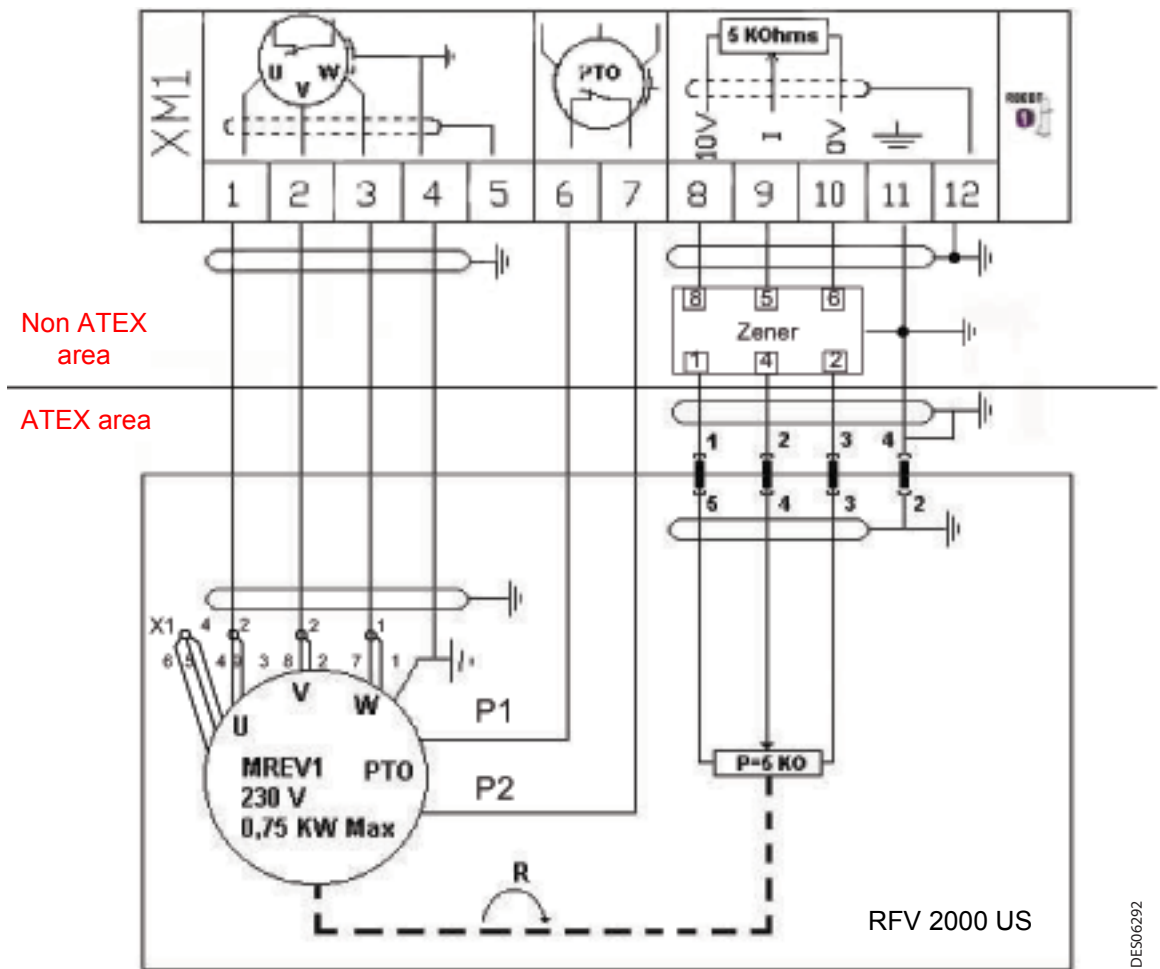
XM1

U V W

PTO

5 KOhms

10V I 0V

1 2 3 4 5 6 7 8 9 10 11 12

8 5 6

Zener

1 4 2

Non ATEX area

ATEX area

1 2 3 4

5 4 3 2

X1 4 2 2 1

6 5 4 9 3 8 2 7 1

V W

U

P1

MREV1 PTO

230 V

0,75 KW Max

P2

P=6 KO

R

RFV 2000 US

DE506292